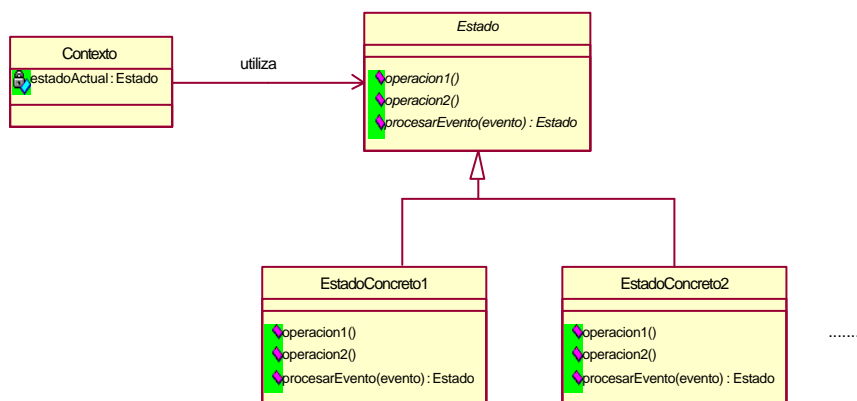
Contexto
estadoActual : Estado

utiliza

Estado
operacion1()
operacion2()
procesarEvento(evento) : Estado

EstadoConcreto1
operacion1()
operacion2()
procesarEvento(evento) : Estado

EstadoConcreto2
operacion1()
operacion2()
procesarEvento(evento) : Estado

......